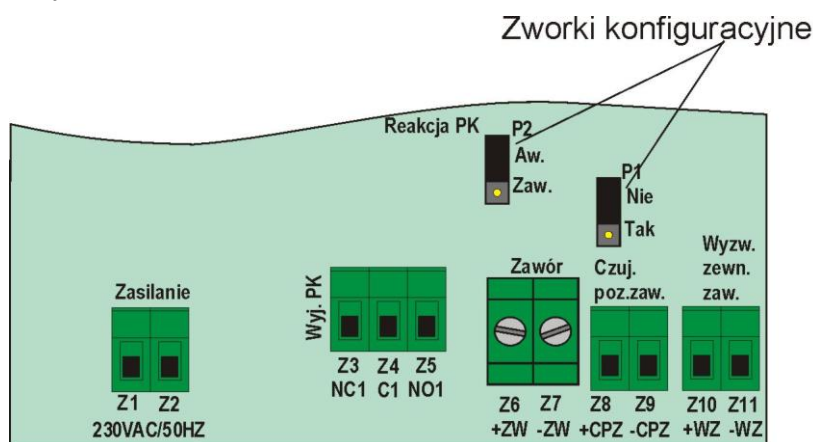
Zworki konfiguracyjne

Reakcja PK P2
Aw.
Zaw.

P1
Nie
Tak

Zasilanie
Z1 Z2
230VAC/50HZ

Wyj. PK
Z3 NC1
Z4 C1
Z5 NO1

Zawór
Z6 +ZW
Z7 -ZW

Czuj. poz.zaw.
Z8 +CPZ
Z9 -CPZ

Wyzw. zewn. zaw.
Z10 +WZ
Z11 -WZ